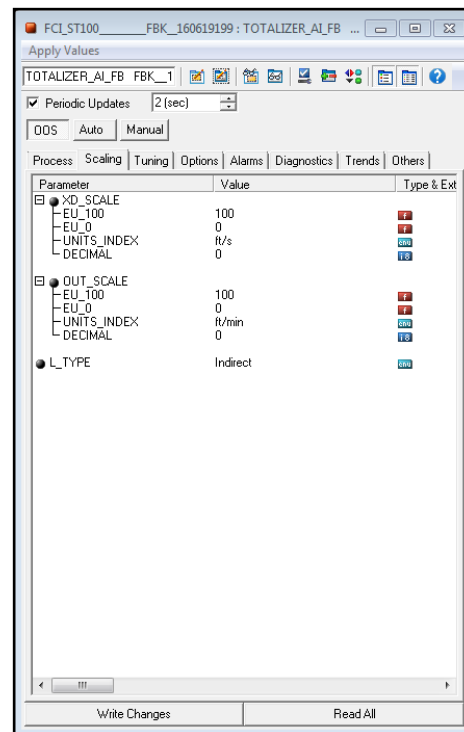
FCI_ST100_______FBK_160619199 : TOTALIZER_AI_FB ...

Apply Values

TOTALIZER_AI_FB FBK__1

Periodic Updates 2 (sec)

OOS Auto Manual

Process Scaling Tuning Options Alarms Diagnostics Trends Others

| Parameter | Value | Type & Ext |
|---|---|---|
| XD_SCALE | | |
| EU_100 | 100 | |
| EU_0 | 0 | |
| UNITS_INDEX | ft/s | |
| DECIMAL | 0 | |
| OUT_SCALE | | |
| EU_100 | 100 | |
| EU_0 | 0 | |
| UNITS_INDEX | ft/min | |
| DECIMAL | 0 | |
| L_TYPE | Indirect | |

Write Changes Read All